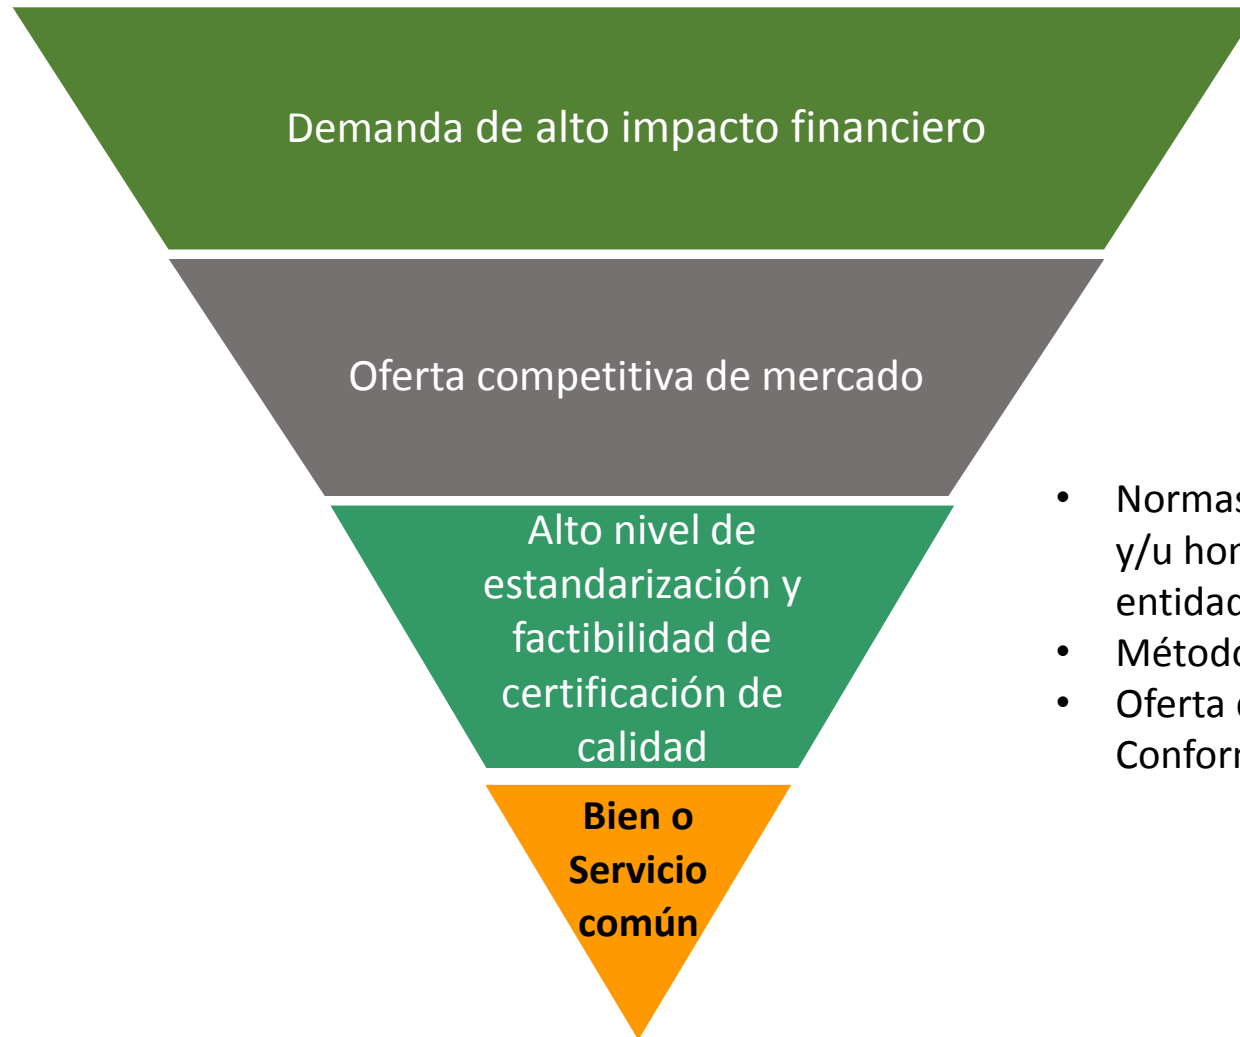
Demanda de alto impacto financiero

Oferta competitiva de mercado

Alto nivel de estandarización y factibilidad de certificación de calidad

Bien o Servicio común

- Normas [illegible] y/u hor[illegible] entidad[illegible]
- Métod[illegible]
- Oferta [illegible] Confor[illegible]